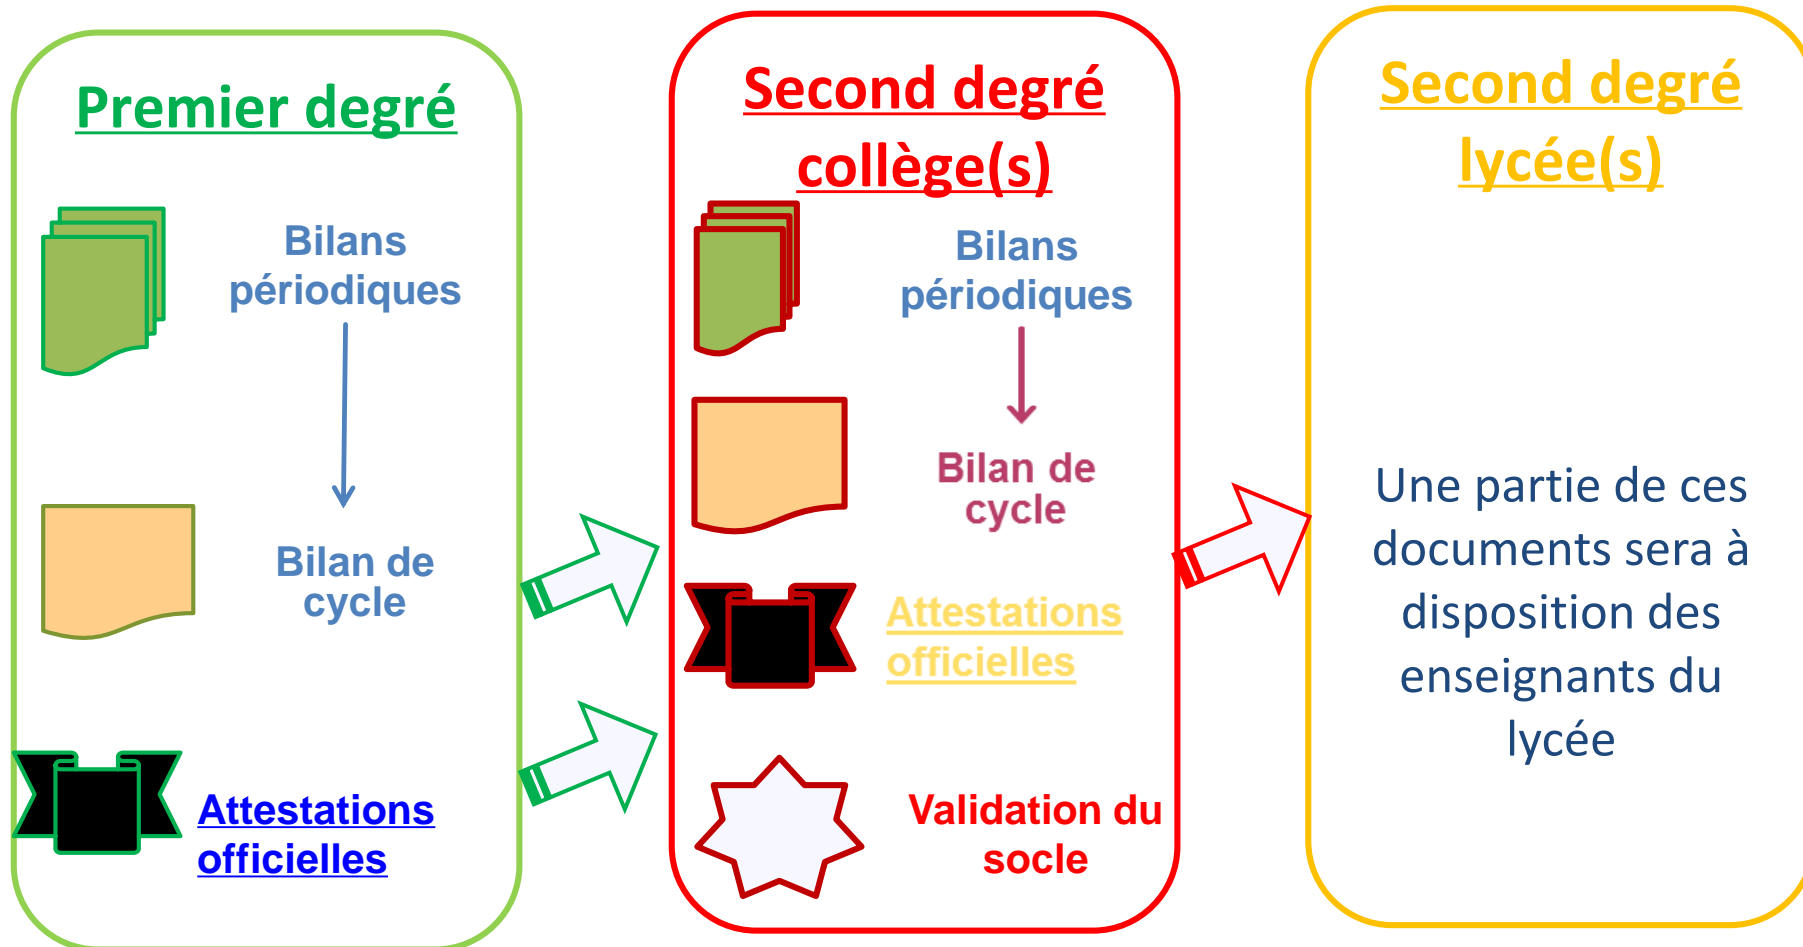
Premier degré

Bilans périodiques

Bilan de cycle

Attestations officielles

Second degré collège(s)

Bilans périodiques

Bilan de cycle

Attestations officielles

Validation du socle

Second degré lycée(s)

Une partie de ces documents sera à disposition des enseignants du lycée